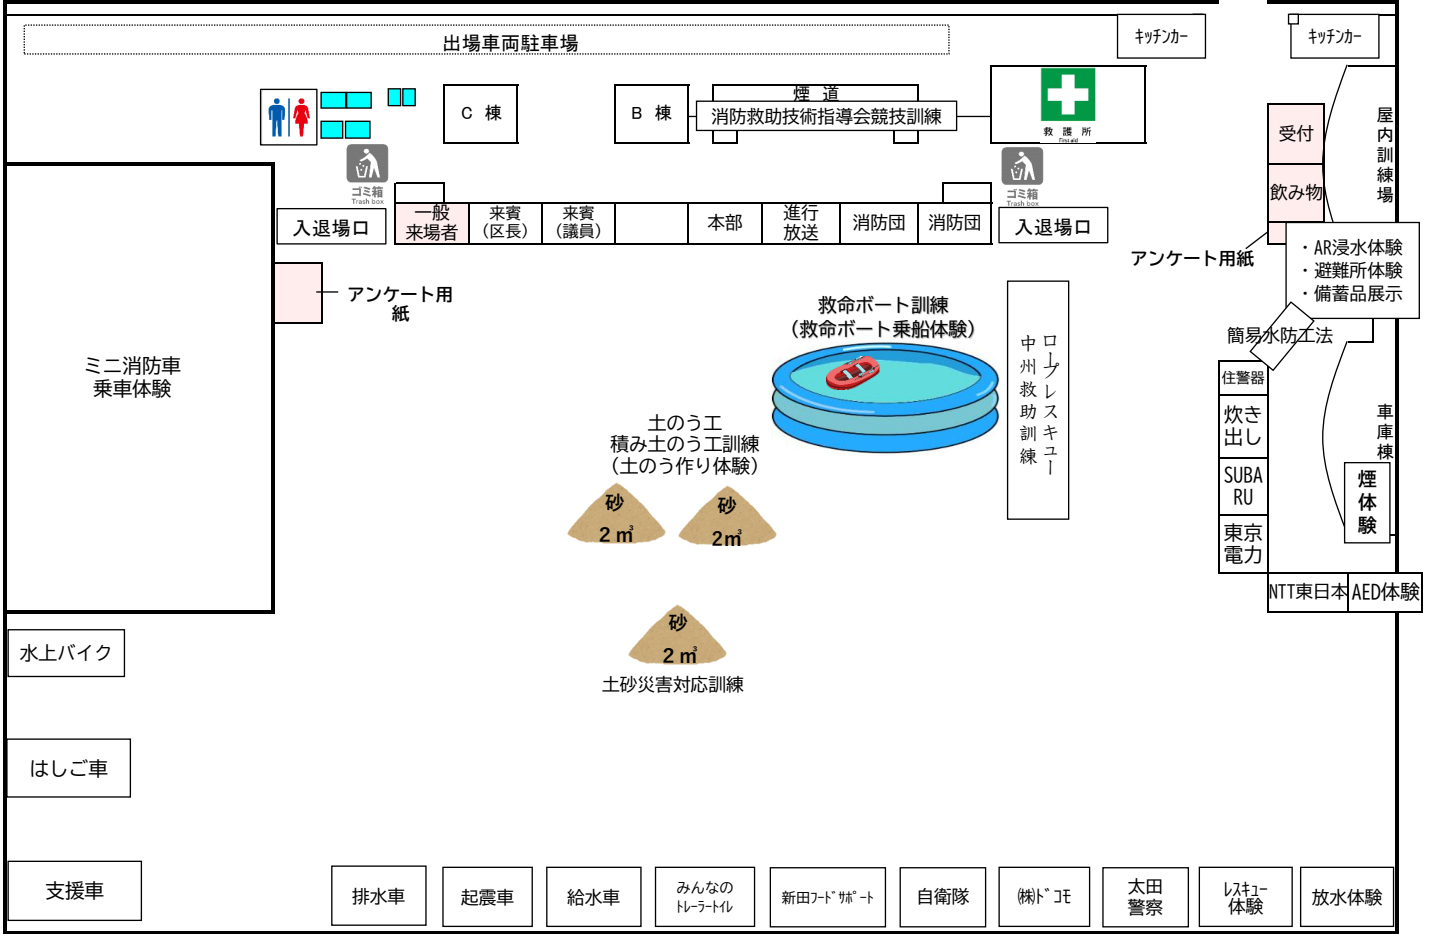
出場車両駐車場

キッチンカー

キッチンカー

C 棟

B 棟

煙 道

消防救助技術指導会競技訓練

救 護 所
First aid

ゴミ箱
Trash box

ゴミ箱
Trash box

受付

飲み物

屋内訓練場

入退場口

一般来場者

来賓（区長）

来賓（議員）

本部

進行放送

消防団

消防団

入退場口

アンケート用紙

・AR浸水体験
・避難所体験
・備蓄品展示

アンケート用紙

救命ボート訓練
（救命ボート乗船体験）

ロープレスキュー

中州救助訓練

簡易水防工法

ミニ消防車
乗車体験

住警器

炊き出し

SUBARU

東京電力

車庫棟

煙体験

土のう工
積み土のう工訓練
（土のう作り体験）

砂
2 ㎥

砂
2㎥

砂
2 ㎥

土砂災害対応訓練

NTT東日本

AED体験

水上バイク

はしご車

支援車

排水車

起震車

給水車

みんなのトレーラートイレ

新田フードサポート

自衛隊

㈱ドコモ

太田警察

レスキュー体験

放水体験